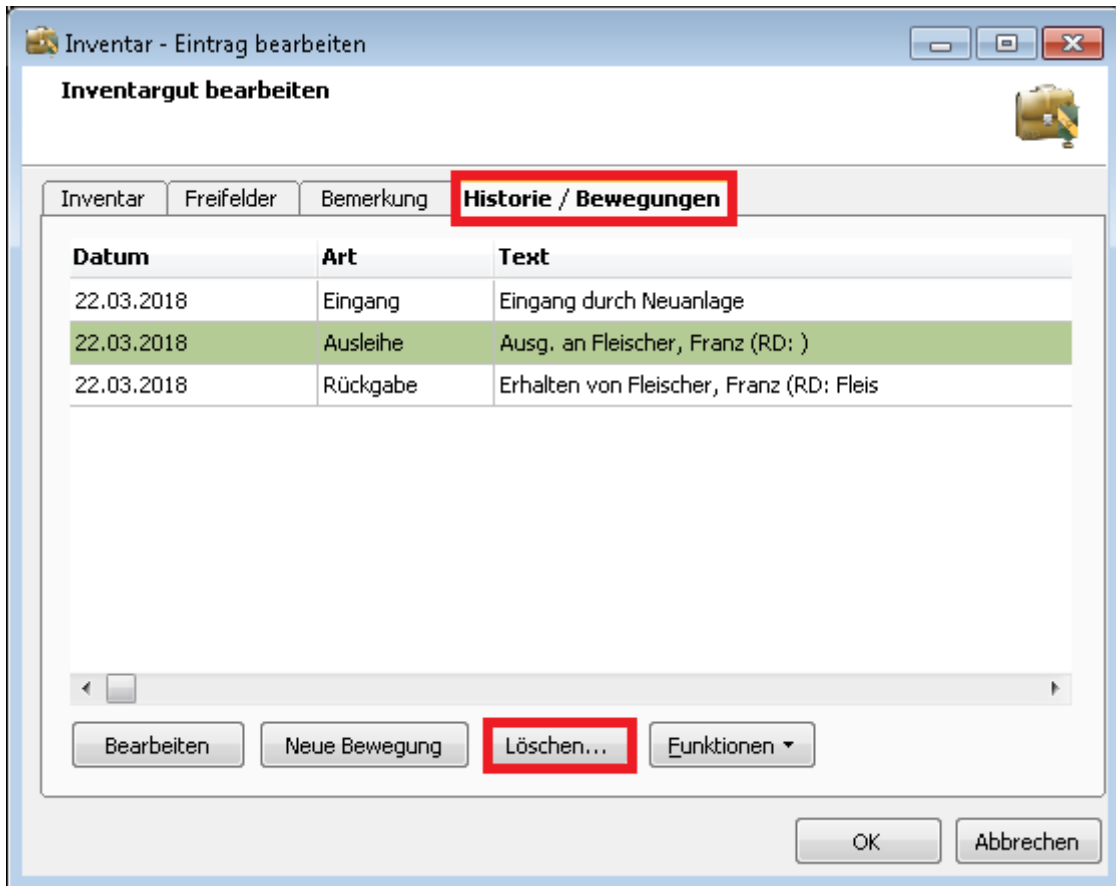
Inventar - Eintrag bearbeiten

Inventargut bearbeiten

Inventar | Freifelder | Bemerkung | Historie / Bewegungen

| Datum | Art | Text |
|---|---|---|
| 22.03.2018 | Eingang | Eingang durch Neuanlage |
| 22.03.2018 | Ausleihe | Ausg. an Fleischer, Franz (RD: ) |
| 22.03.2018 | Rückgabe | Erhalten von Fleischer, Franz (RD: Fleis |

Bearbeiten | Neue Bewegung | Löschen... | Funktionen ▾

OK | Abbrechen